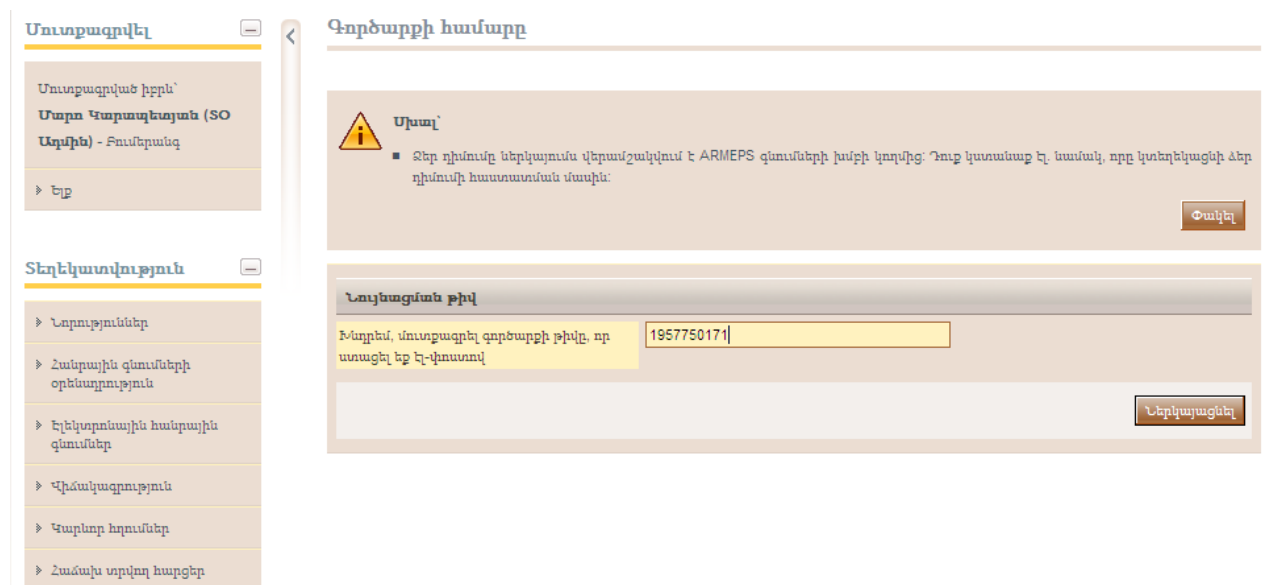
Մուտքագրվել

Մուտքագրված իբրև՝ Մարո Կարապետյան (SO Աղմին) - Բումերանգ

Ելք

Տեղեկատվություն

Նորություններ

Հանրային գնումների օրենսդրություն

Էլեկտրոնային հանրային գնումներ

Վիճակագրություն

Կարևոր հղումներ

Հաճախ տրվող հարցեր

Գործարքի համարը

Սխալ՝

Ձեր դիմումը ներկայումս վերամշակվում է ARMEPS գնումների խմբի կողմից: Դուք կստանաք էլ. նամակ, որը կտեղեկացնի ձեր դիմումի հաստատման մասին:

Փակել

Նույնացման թիվ

Խնդրեմ, մուտքագրել գործարքի թիվը, որ ստացել եք էլ-փոստով

1957750171

Ներկայացնել